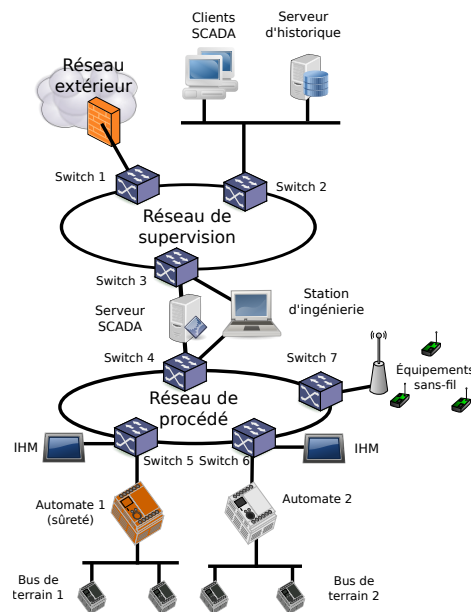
Clients SCADA

Serveur d'historique

Réseau extérieur

Switch 1

Switch 2

Réseau de supervision

Switch 3

Serveur SCADA

Station d'ingénierie

Switch 4

Switch 7

Équipements sans-fil

Réseau de procédé

IHM

Switch 5

Switch 6

IHM

Automate 1 (sûreté)

Automate 2

Bus de terrain 1

Bus de terrain 2